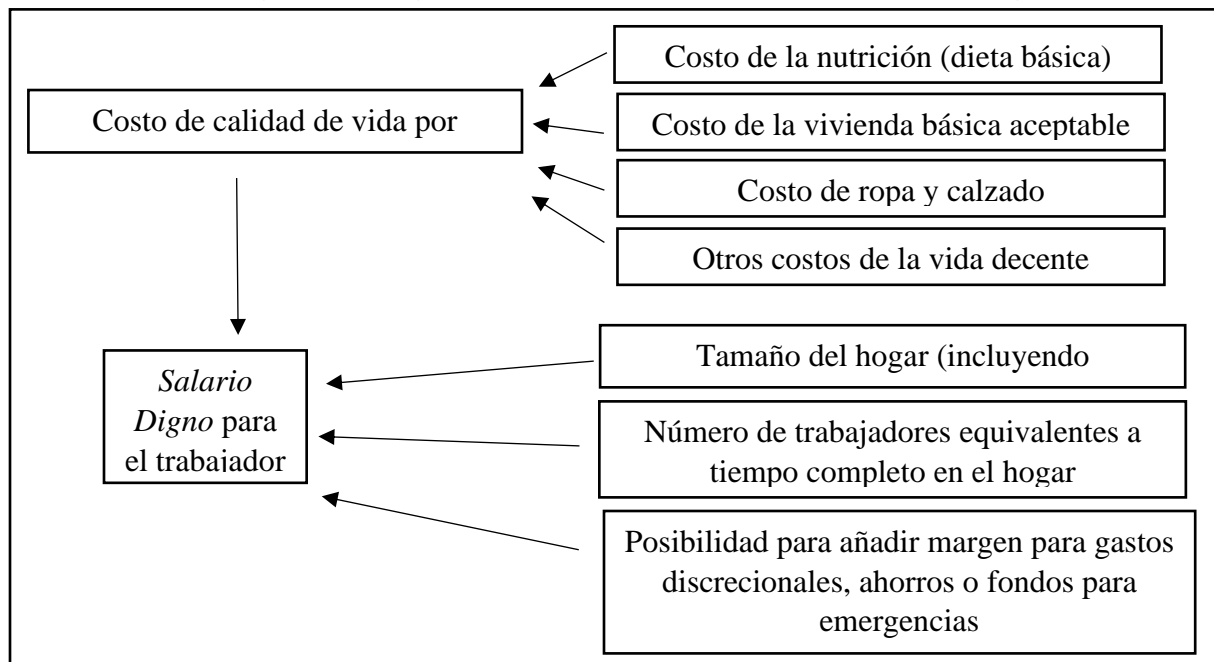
Costo de calidad de vida por

Costo de la nutrición (dieta básica)

Costo de la vivienda básica aceptable

Costo de ropa y calzado

Otros costos de la vida decente

*Salario Digno* para el trabajador

Tamaño del hogar (incluyendo

Número de trabajadores equivalentes a tiempo completo en el hogar

Posibilidad para añadir margen para gastos discrecionales, ahorros o fondos para emergencias